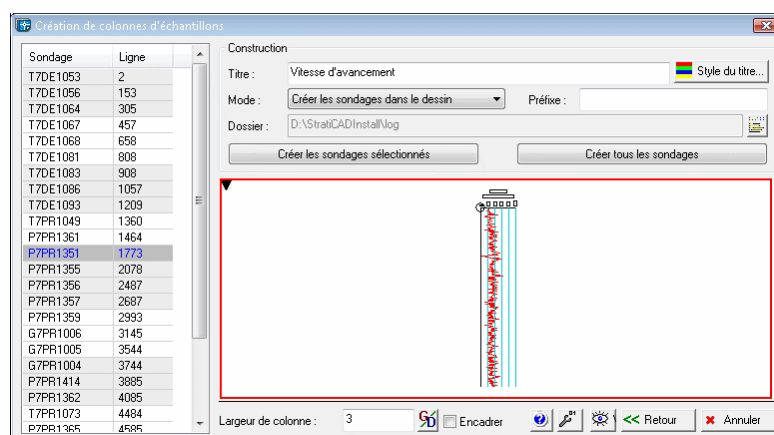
Création de colonnes d'échantillons

| Sondage | Ligne |
|---|---|
| T7DE1053 | 2 |
| T7DE1056 | 153 |
| T7DE1064 | 305 |
| T7DE1067 | 457 |
| T7DE1068 | 658 |
| T7DE1081 | 808 |
| T7DE1083 | 908 |
| T7DE1086 | 1057 |
| T7DE1093 | 1209 |
| T7PR1049 | 1360 |
| P7PR1361 | 1464 |
| P7PR1351 | 1773 |
| P7PR1355 | 2078 |
| P7PR1356 | 2487 |
| P7PR1357 | 2687 |
| P7PR1359 | 2993 |
| G7PR1006 | 3145 |
| G7PR1005 | 3544 |
| G7PR1004 | 3744 |
| P7PR1414 | 3885 |
| P7PR1362 | 4085 |
| T7PR1073 | 4484 |
| P7PR1365 | 4585 |

Construction

Titre : Vitesse d'avancement

Style du titre...

Mode : Créer les sondages dans le dessin

Préfixe :

Dossier : D:\StratiCADInstall\log

Créer les sondages sélectionnés

Créer tous les sondages

Largeur de colonne : 3

Encadrer

Retour

Annuler